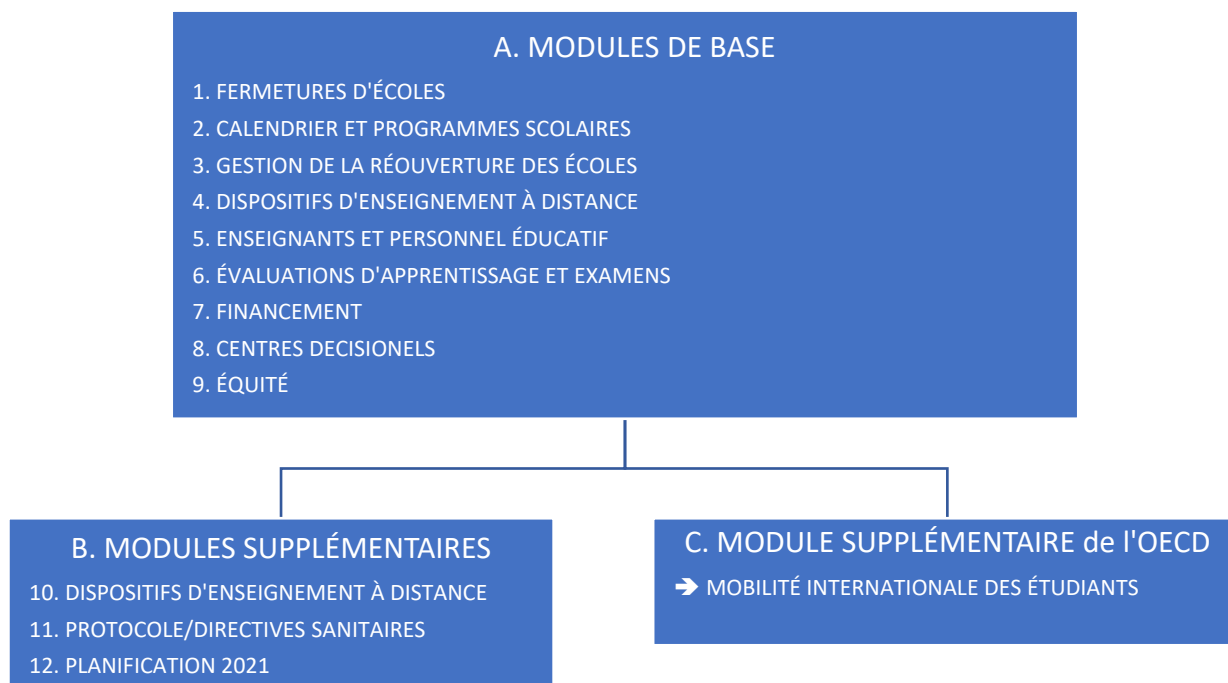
A. MODULES DE BASE

1. FERMETURES D'ÉCOLES
2. CALENDRIER ET PROGRAMMES SCOLAIRES
3. GESTION DE LA RÉOUVERTURE DES ÉCOLES
4. DISPOSITIFS D'ENSEIGNEMENT À DISTANCE
5. ENSEIGNANTS ET PERSONNEL ÉDUCATIF
6. ÉVALUATIONS D'APPRENTISSAGE ET EXAMENS
7. FINANCEMENT
8. CENTRES DECISIONELS
9. ÉQUITÉ

B. MODULES SUPPLÉMENTAIRES

10. DISPOSITIFS D'ENSEIGNEMENT À DISTANCE
11. PROTOCOLE/DIRECTIVES SANITAIRES
12. PLANIFICATION 2021

C. MODULE SUPPLÉMENTAIRE de l'OECD

➔ MOBILITÉ INTERNATIONALE DES ÉTUDIANTS